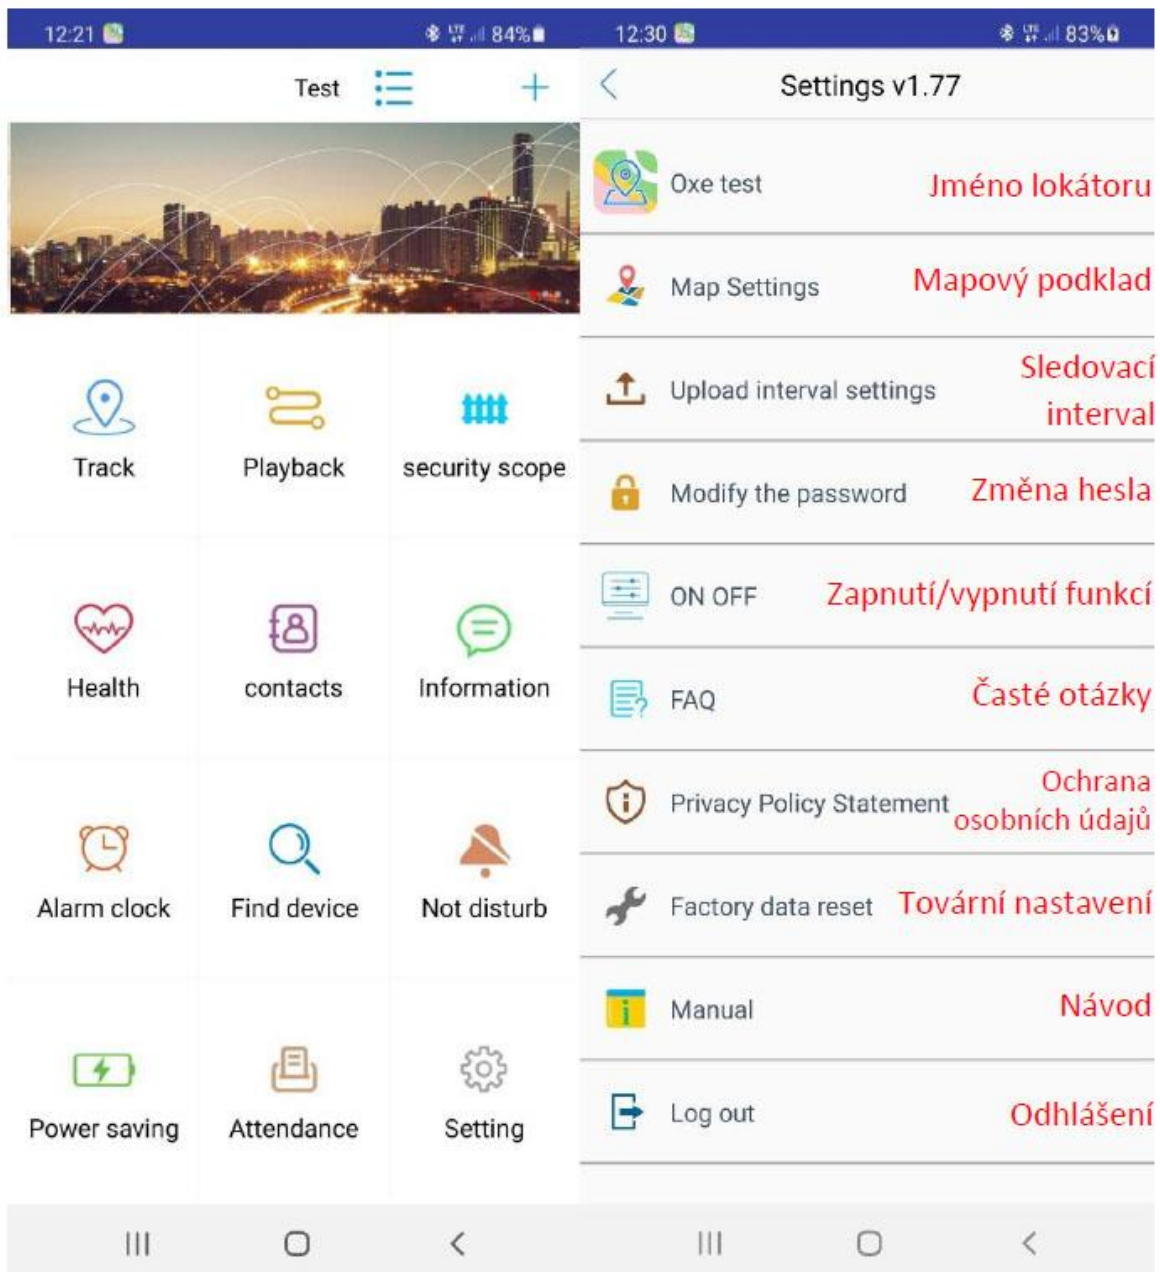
12:21 84%

Test +

Track
Playback
security scope

Health
contacts
Information

Alarm clock
Find device
Not disturb

Power saving
Attendance
Setting

12:30 83%

< Settings v1.77

Oxe test Jméno lokátoru

Map Settings Mapový podklad

Upload interval settings Sledovací interval

Modify the password Změna hesla

ON OFF Zapnutí/vypnutí funkcí

FAQ Časté otázky

Privacy Policy Statement Ochrana osobních údajů

Factory data reset Tovární nastavení

Manual Návod

Log out Odhlášení